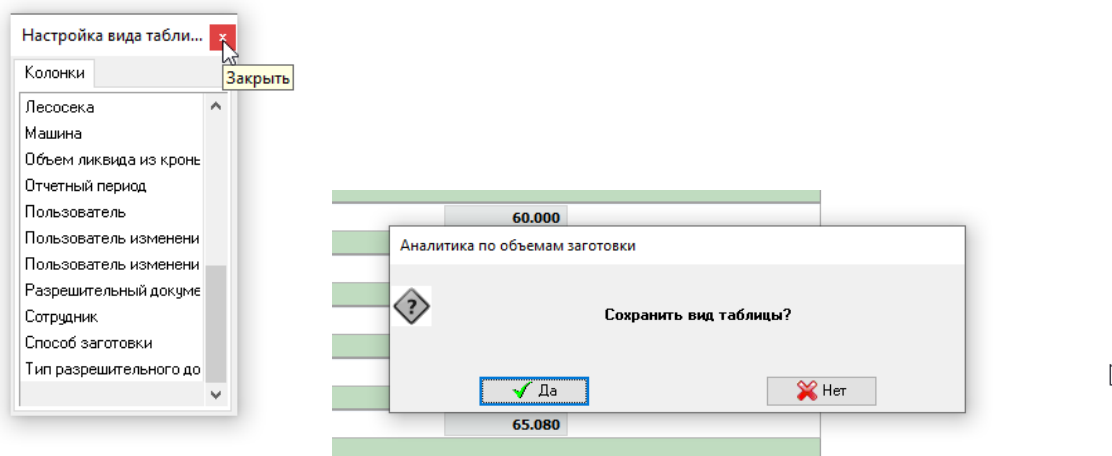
Настройка вида табли...
x
Закрыть
Колонки
Лесосека
Машина
Объем ликвида из кронь
Отчетный период
Пользователь
Пользователь изменени
Пользователь изменени
Разрешительный докуме
Сотрудник
Способ заготовки
Тип разрешительного до

60.000
Аналитика по объемам заготовки
Сохранить вид таблицы?
Да
Нет
65.080